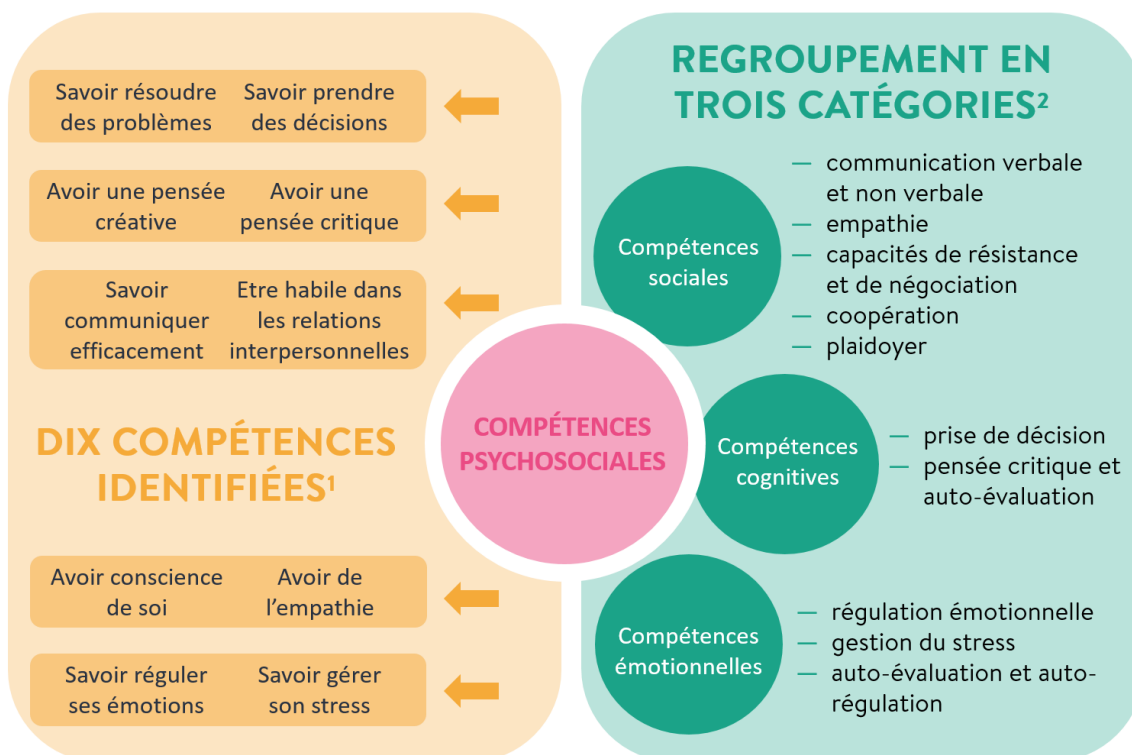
Savoir résoudre des problèmes

Savoir prendre des décisions

Avoir une pensée créative

Avoir une pensée critique

Savoir communiquer efficacement

Etre habile dans les relations interpersonnelles

DIX COMPÉTENCES IDENTIFIÉES¹

Avoir conscience de soi

Avoir de l'empathie

Savoir réguler ses émotions

Savoir gérer son stress

COMPÉTENCES PSYCHOSOCIALES

REGROUPEMENT EN TROIS CATÉGORIES²

Compétences sociales

— communication verbale et non verbale
— empathie
— capacités de résistance et de négociation
— coopération
— plaidoyer

Compétences cognitives

— prise de décision
— pensée critique et auto-évaluation

Compétences émotionnelles

— régulation émotionnelle
— gestion du stress
— auto-évaluation et auto-régulation